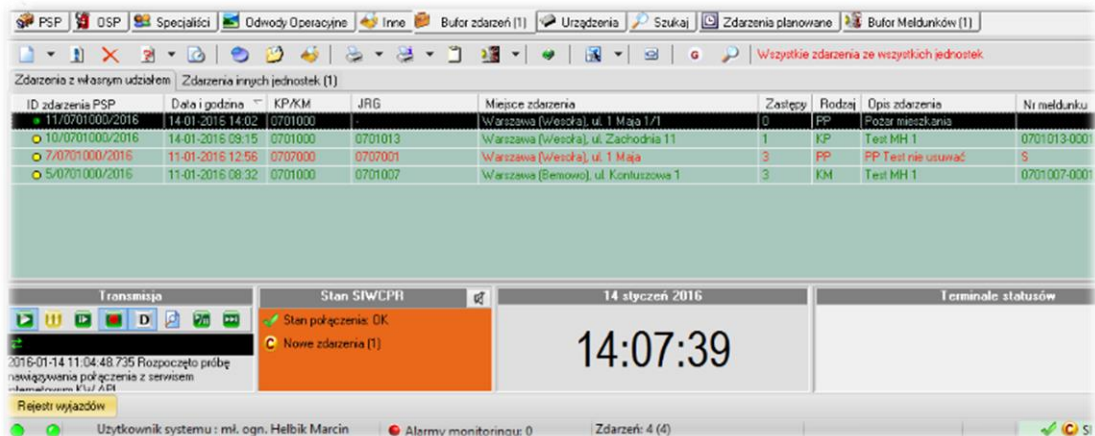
PSP | OSP | Specjaliści | Odwody Operacyjne | Inne | Bufor zdarzeń (1) | Urządzenia | Szukaj | Zdarzenia planowane | Bufor Meldunków (1)

Wszystkie zdarzenia ze wszystkich jednostek

Zdarzenia z własnym udziałem | Zdarzenia innych jednostek (1)

| ID zdarzenia PSP | Data i godzina | KP/KM | JRG | Miejsce zdarzenia | Zastępy | Rodzaj | Opis zdarzenia | Nr meldunku |
|---|---|---|---|---|---|---|---|---|
| 11/0701000/2016 | 14-01-2016 14:02 | 0701000 | - | Warszawa (Wesoła), ul. 1 Maja 1/1 | 0 | PP | Pożar mieszkania | |
| 10/0701000/2016 | 14-01-2016 09:15 | 0701000 | 0701013 | Warszawa (Wesoła), ul. Zachodnia 11 | 1 | KP | Test MH 1 | 0701013-0001 |
| 7/0701000/2016 | 11-01-2016 12:56 | 0707000 | 0707001 | Warszawa (Wesoła), ul. 1 Maja | 3 | PP | PP Test nie usuwać | S |
| 5/0701000/2016 | 11-01-2016 08:32 | 0701000 | 0701007 | Warszawa (Bemowo), ul. Konluszowa 1 | 3 | KM | Test MH 1 | 0701007-0001 |

Transmisja

D

2016-01-14 11:04:48.735 Rozpoczęto próbę nawiązywania połączenia z serwisem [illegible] KW API

Stan SIWCPR

Stan połączenia: OK

Nowe zdarzenia (1)

14 styczeń 2016

14:07:39

Terminale statusów

Rejestr wyjazdów

Użytkownik systemu : mł. ogn. Helbik Marcin | Alarmy monitoringu: 0 | Zdarzeń: 4 (4)